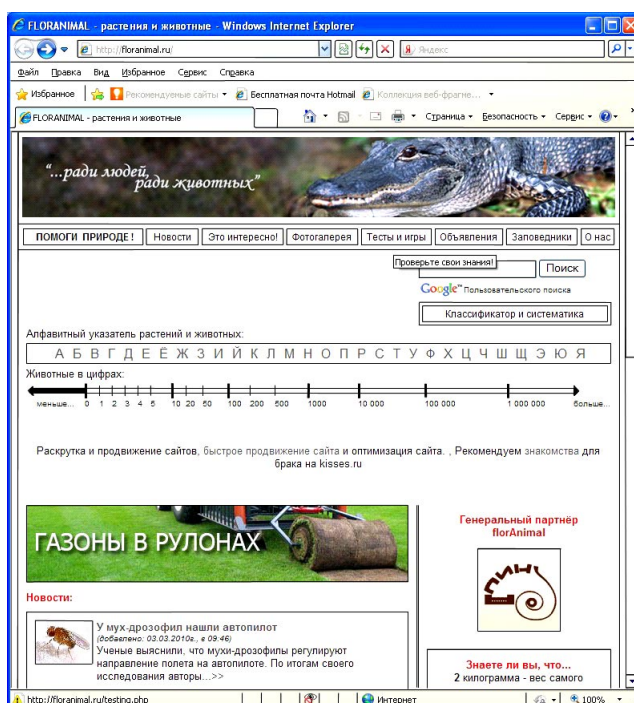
FLORANIMAL - растения и животные - Windows Internet Explorer

http://floranimal.ru/

Яндекс

Файл Правка Вид Избранное Сервис Справка

Избранное Рекомендуемые сайты Бесплатная почта Hotmail Коллекция веб-фрагме...

FLORANIMAL - растения и животные

Страница Безопасность Сервис

"...ради людей, ради животных"

ПОМОГИ ПРИРОДЕ ! | Новости | Это интересно! | Фотогалерея | Тесты и игры | Объявления | Заповедники | О нас

Проверьте свои знания!

Поиск

Google Пользовательского поиска

Классификатор и систематика

Алфавитный указатель растений и животных:

А Б В Г Д Е Ё Ж З И Й К Л М Н О П Р С Т У Ф Х Ц Ч Ш Щ Э Ю Я

Животные в цифрах:

меньше... 0 1 2 3 4 5 10 20 50 100 200 500 1000 10 000 100 000 1 000 000 больше...

Раскрутка и продвижение сайтов, быстрое продвижение сайта и оптимизация сайта. , Рекомендуем знакомства для брака на kisses.ru

ГАЗОНЫ В РУЛОНАХ

Генеральный партнёр florAnimal

Новости:

У мух-дрозофил нашли автопилот

(добавлено: 03.03.2010г., в 09:46)

Ученые выяснили, что мухи-дрозофилы регулируют направление полета на автопилоте. По итогам своего исследования авторы...>>

Знаете ли вы, что...

2 килограмма - вес самого

http://floranimal.ru/testing.php

Интернет

100%